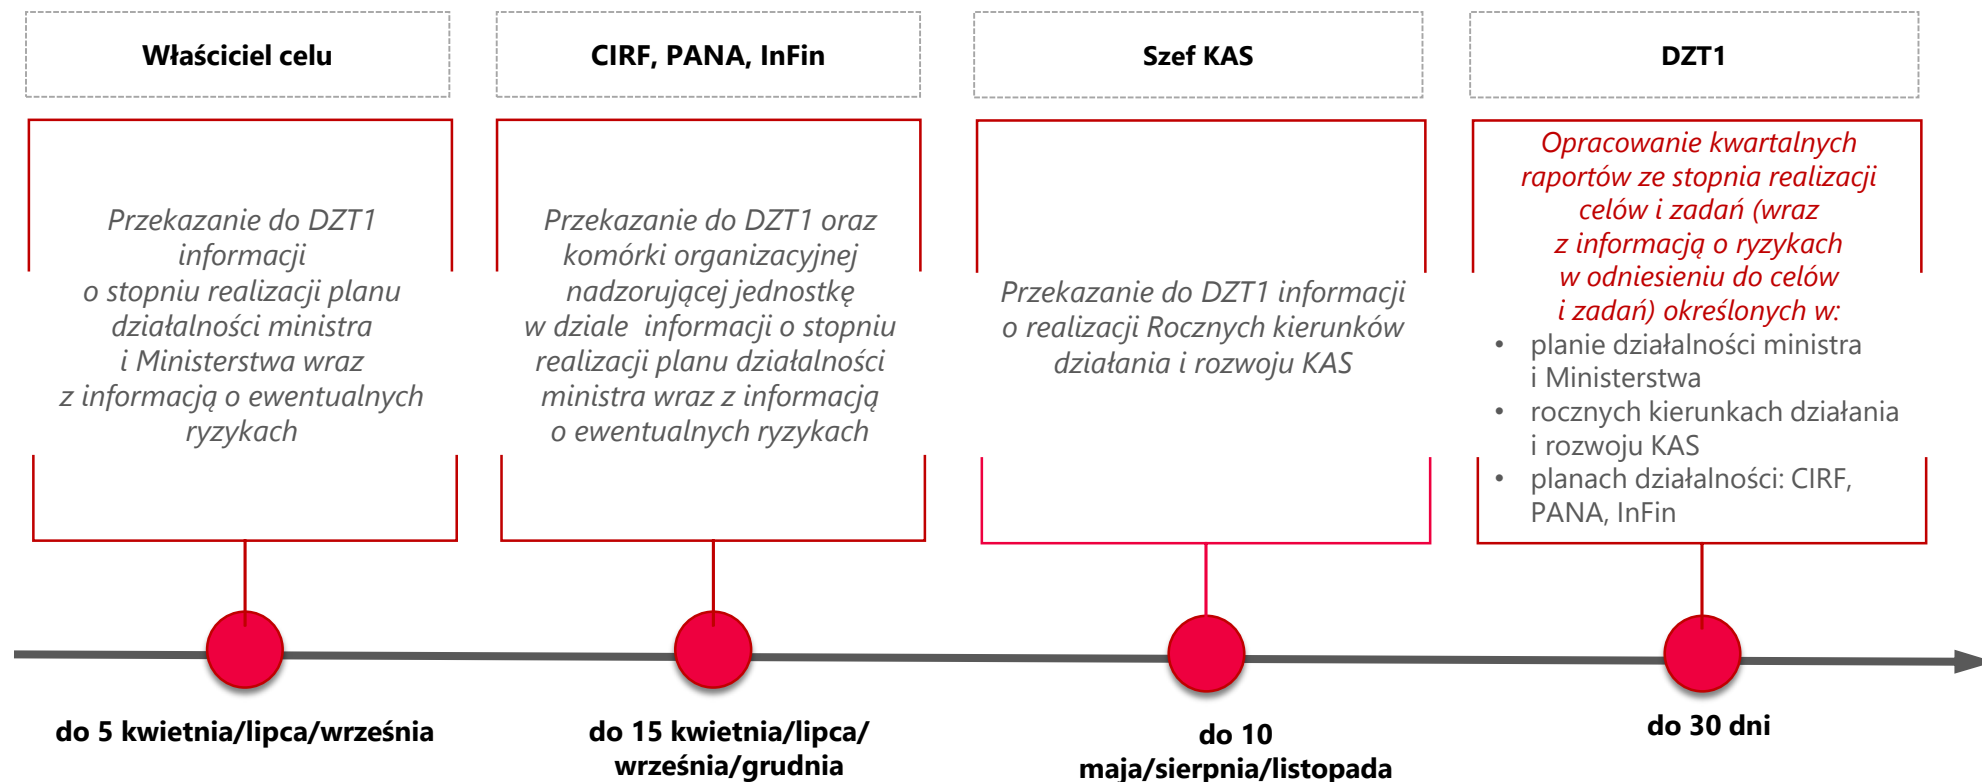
Właściciel celu

CIRF, PANA, InFin

Szef KAS

DZT1

Przekazanie do DZT1 informacji o stopniu realizacji planu działalności ministra i Ministerstwa wraz z informacją o ewentualnych ryzykach

Przekazanie do DZT1 oraz komórki organizacyjnej nadzorującej jednostkę w dziale informacji o stopniu realizacji planu działalności ministra wraz z informacją o ewentualnych ryzykach

Przekazanie do DZT1 informacji o realizacji Rocznych kierunków działania i rozwoju KAS

Opracowanie kwartalnych raportów ze stopnia realizacji celów i zadań (wraz z informacją o ryzykach w odniesieniu do celów i zadań) określonych w:
• planie działalności ministra i Ministerstwa
• rocznych kierunkach działania i rozwoju KAS
• planach działalności: CIRF, PANA, InFin

do 5 kwietnia/lipca/września

do 15 kwietnia/lipca/września/grudnia

do 10 maja/sierpnia/listopada

do 30 dni